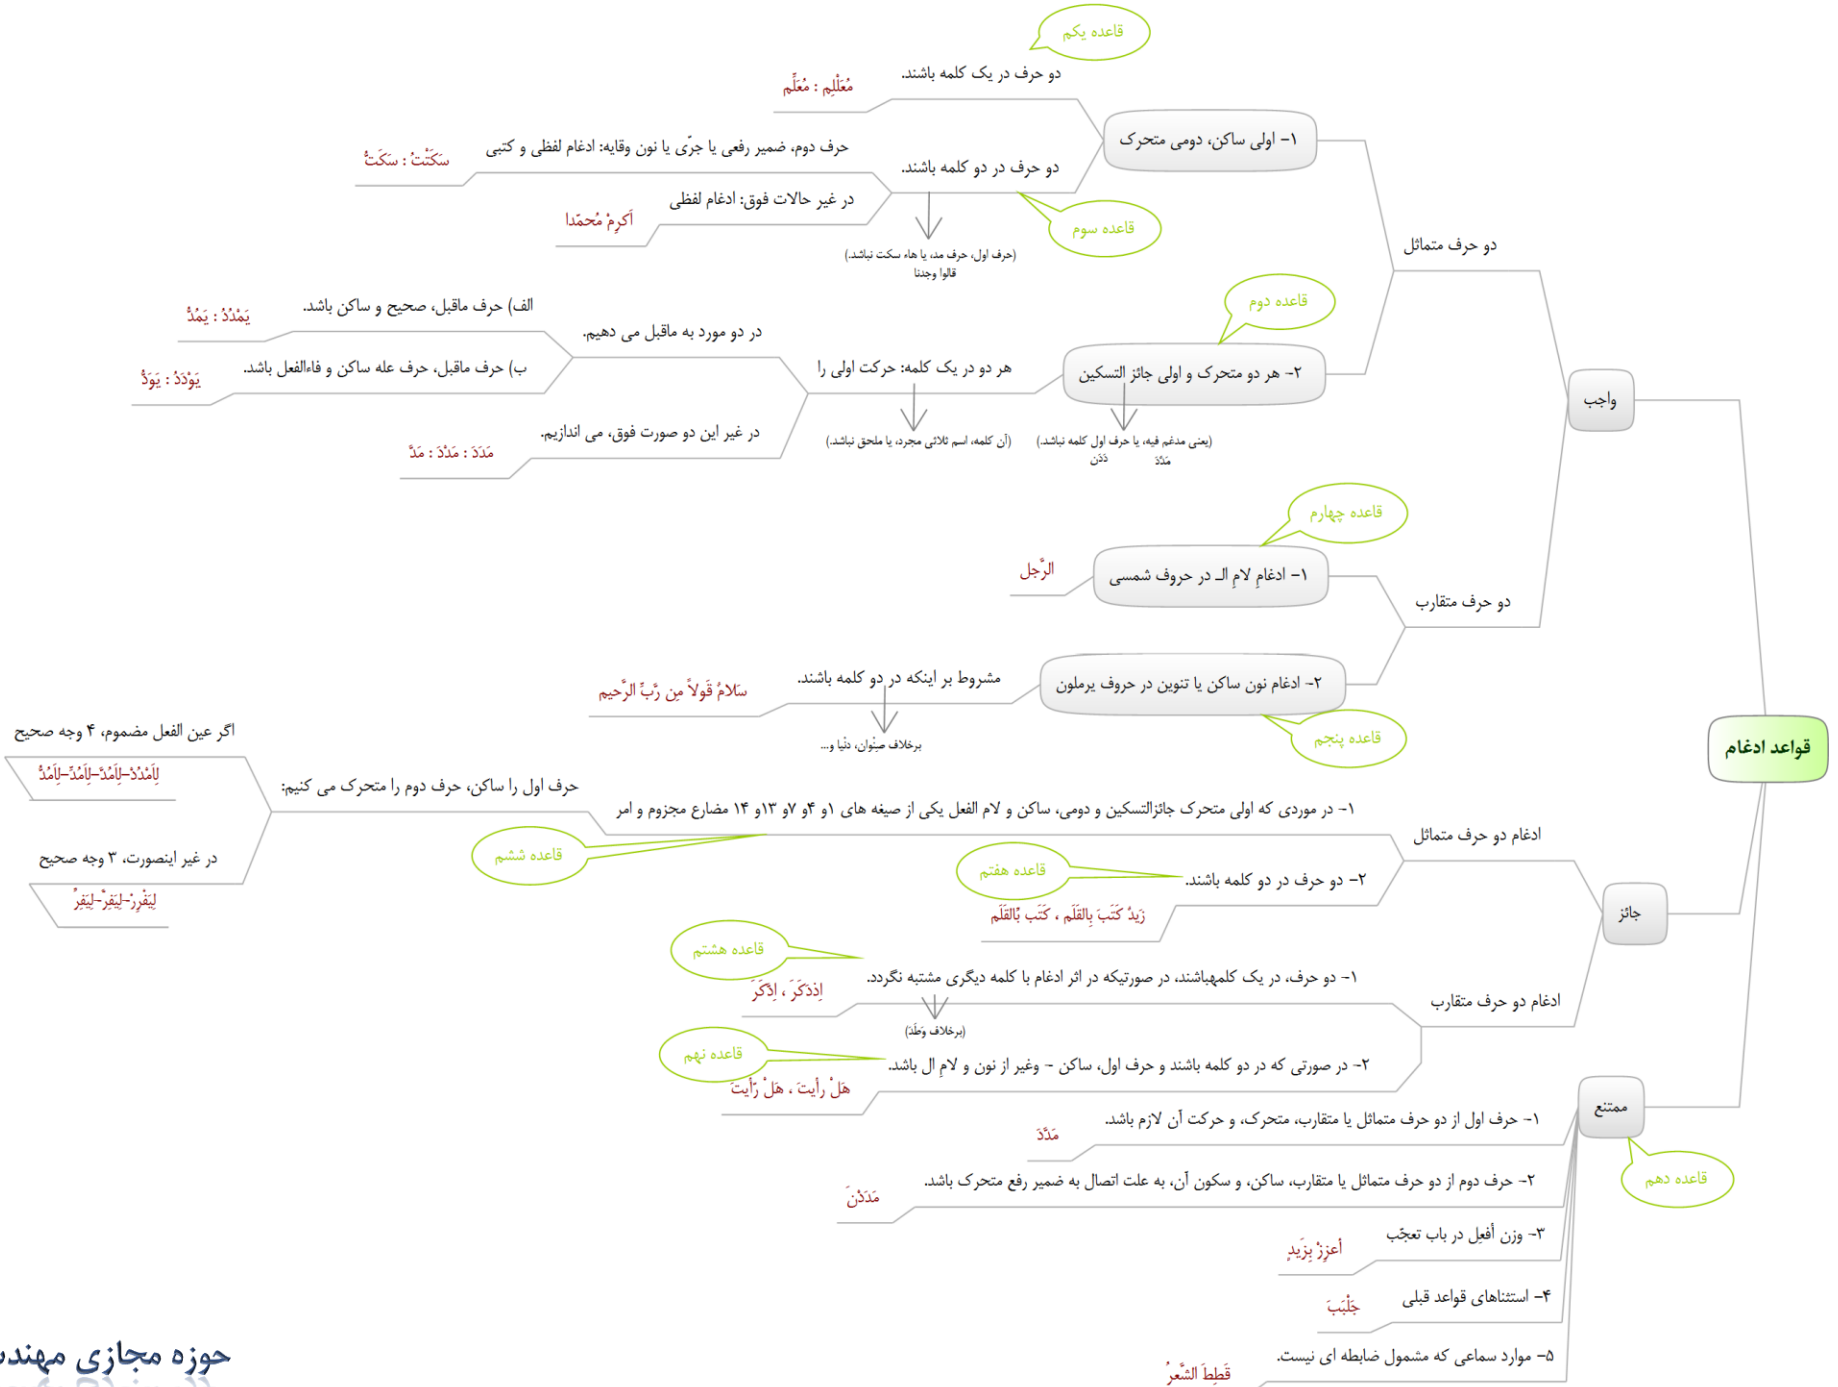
قواعد ادغام

واجب

دو حرف متماثل

۱- اولی ساکن، دومی متحرک

قاعده یکم

دو حرف در یک کلمه باشند.

مُعْلِّم : مُعَلِّم

دو حرف در دو کلمه باشند.

قاعده سوم

حرف دوم، ضمیر رفعی یا جرّی یا نون وقایه: ادغام لفظی و کتبی

سَکَتْتُ : سَکَتُّ

در غیر حالات فوق: ادغام لفظی

أکْرِمْ مُحمّداً

(حرف اول، حرف مد، یا هاء سکت نباشد.)
قالوا وجدنا

۲- هر دو متحرک و اولی جائز التسکین

قاعده دوم

(یعنی مدغم فیه، یا حرف اول کلمه نباشد.)
دَدَن مَدَدٌ

هر دو در یک کلمه: حرکت اولی را

(آن کلمه، اسم ثلاثی مجرد، یا ملحق نباشد.)

در دو مورد به ماقبل می دهیم.

الف) حرف ماقبل، صحیح و ساکن باشد.

یَمْدُدُ : یَمُدُّ

ب) حرف ماقبل، حرف علّه ساکن و فاءالفعل باشد.

یَوْدَدُ : یَوَدُّ

در غیر این دو صورت فوق، می اندازیم.

مَدَدَ : مَدَّدَ : مَدَّ

دو حرف متقارب

۱- ادغام لام الـ در حروف شمسی

قاعده چهارم

الرَّجل

۲- ادغام نون ساکن یا تنوین در حروف یرملون

قاعده پنجم

مشروط بر اینکه در دو کلمه باشند.

سَلامٌ قَولاً مِن رَبٍّ الرَّحیم

برخلاف صِنوان، دُنیا و...

جائز

ادغام دو حرف متماثل

۱- در موردی که اولی متحرک جائزالتسکین و دومی، ساکن و لام الفعل یکی از صیغه های ۱و ۴و ۷و ۱۳و ۱۴ مضارع مجزوم و امر

قاعده ششم

حرف اول را ساکن، حرف دوم را متحرک می کنیم:

اگر عین الفعل مضموم، ۴ وجه صحیح

لِاَمْدُدْ-لِاَمُدَّ-لِاَمُدِّ-لِاَمُدُّ

در غیر اینصورت، ۳ وجه صحیح

لِیَفْرِرْ-لِیَفِرَّ-لِیَفِرِّ

۲- دو حرف در دو کلمه باشند.

قاعده هفتم

زَیدٌ کَتَبَ بِالقَلَمِ ، کَتَب بِّالقَلَم

ادغام دو حرف متقارب

۱- دو حرف، در یک کلمهباشند، در صورتیکه در اثر ادغام با کلمه دیگری مشتبه نگردد.

قاعده هشتم

اِذْدَکَرَ ، اِدَّکَرَ

(برخلاف وَطَد)

۲- در صورتی که در دو کلمه باشند و حرف اول، ساکن - وغیر از نون و لام ال باشد.

قاعده نهم

هَلْ رأیتَ ، هَلْ رَّأیتَ

ممتنع

قاعده دهم

۱- حرف اول از دو حرف متماثل یا متقارب، متحرک، و حرکت آن لازم باشد.

مَدَدَ

۲- حرف دوم از دو حرف متماثل یا متقارب، ساکن، و سکون آن، به علت اتصال به ضمیر رفع متحرک باشد.

مَدَدْنَ

۳- وزن أفعِل در باب تعجّب

أعزِزْ بِزَیدٍ

۴- استثناهای قواعد قبلی

جَلْبَبَ

۵- موارد سماعی که مشمول ضابطه ای نیست.

قَطِطَ الشَّعرُ

حوزه مجازی مهندس